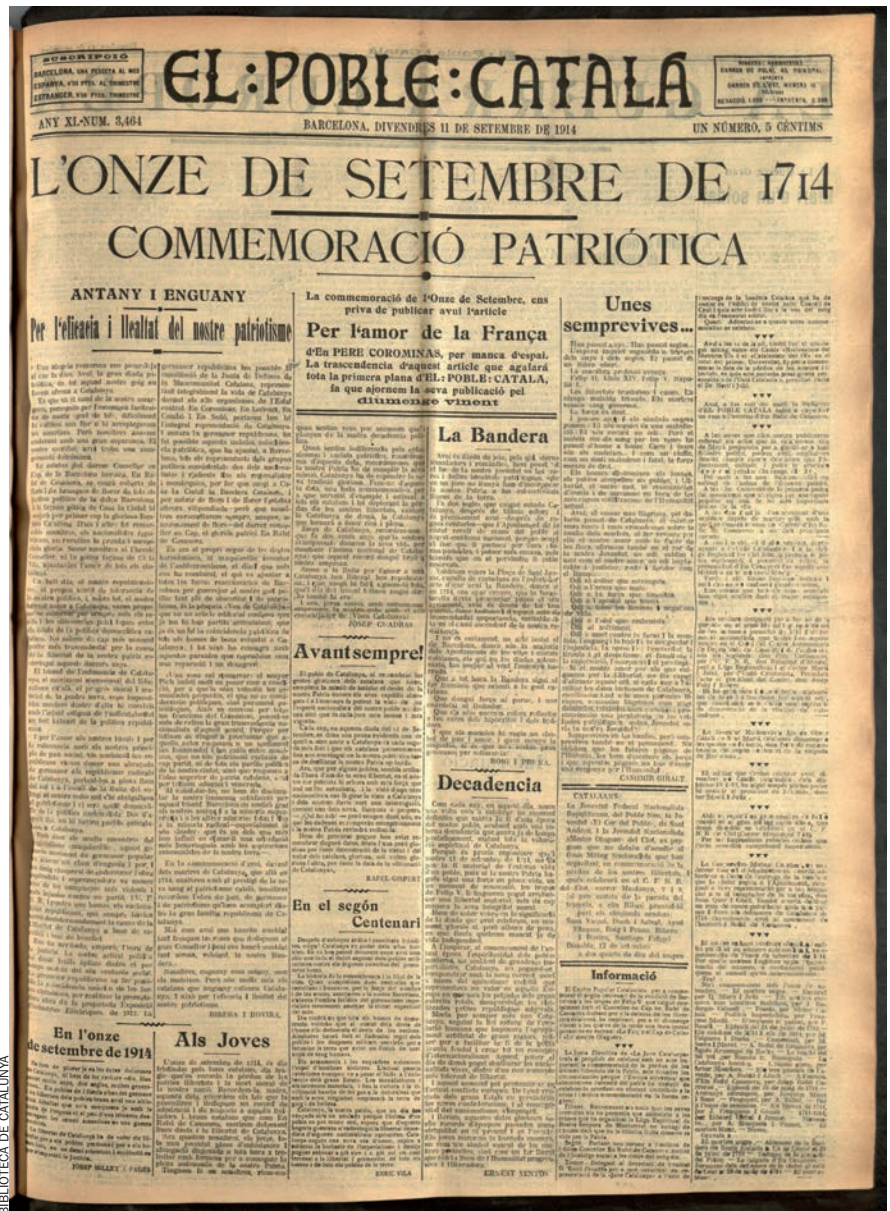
SUSCRIPCIÓ
BARCELONA, UNA PESSETA AL MES
ESPANYA, 4'50 PTES. AL TRIMESTRE
ESTRANGER, 9'50 PTES. TRIMESTRE

EL:POBLE:CATALA

ANY XI.-NÚM. 3,464

BARCELONA, DIVENDRES 11 DE SETEMBRE DE 1914

UN NÚMERO, 5 CÈNTIMS

L'ONZE DE SETEMBRE DE 1714

COMMEMORACIÓ PATRIÓTICA

ANTANY I ENGUANY

Per l'eficacia i lleialtat del nostre patriotisme

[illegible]

La commemoració de l'Onze de Setembre, ens priva de publicar avui l'article

Per l'amor de la França

d'En PERE COROMINAS, per manca d'espai. La trascendencia d'aquest article que agafarà tota la primera plana d'EL: POBLE: CATALA, fa que aplacem la seva publicació pel diumenge vinent

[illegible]

La Bandera

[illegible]

BOSC I PRUNA.

Avantsempre!

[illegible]

RAFEL GISPERT

En el segón Centenari

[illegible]

ENRIC VILA

Decadencia

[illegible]

ERNEST VENTÓS

Unes semprevives...

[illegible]

CASIMIR GIRALT

CATALANS:

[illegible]

Informació

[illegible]

En l'onze de setembre de 1914

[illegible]

JOSEP MILLET I PAGES

Als Joves

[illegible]

BIBLIOTECA DE CATALUNYA